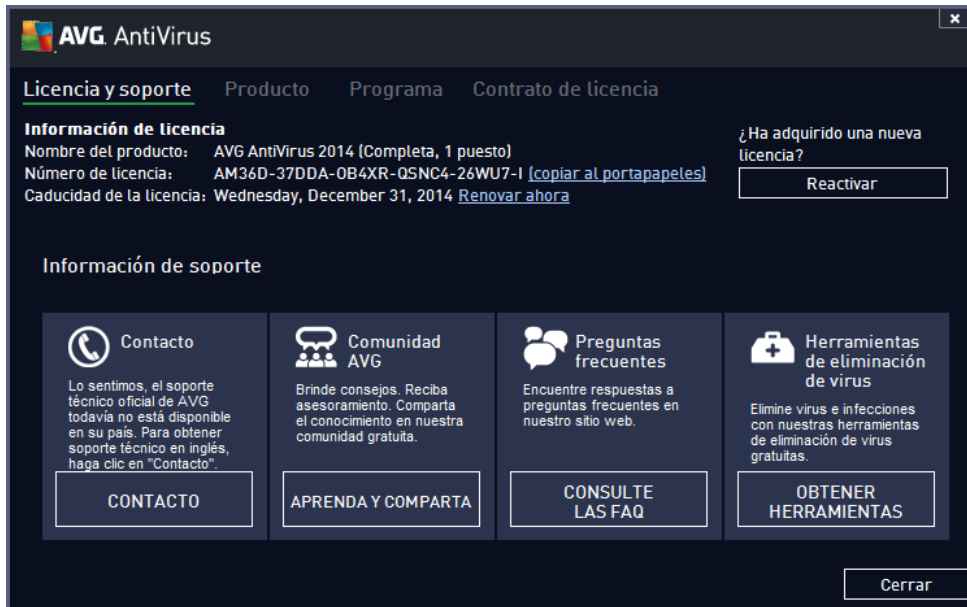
AVG. AntiVirus

×

Licencia y soporte Producto Programa Contrato de licencia

Información de licencia
Nombre del producto: AVG AntiVirus 2014 (Completa, 1 puesto)
Número de licencia: AM36D-37DDA-OB4XR-QSNC4-26WU7-I (copiar al portapapeles)
Caducidad de la licencia: Wednesday, December 31, 2014 Renovar ahora

¿Ha adquirido una nueva licencia?

Reactivar

Información de soporte

Contacto

Lo sentimos, el soporte técnico oficial de AVG todavía no está disponible en su país. Para obtener soporte técnico en inglés, haga clic en "Contacto".

CONTACTO

Comunidad AVG

Brinde consejos. Reciba asesoramiento. Comparta el conocimiento en nuestra comunidad gratuita.

APRENDA Y COMPARTA

Preguntas frecuentes

Encuentre respuestas a preguntas frecuentes en nuestro sitio web.

CONSULTE LAS FAQ

Herramientas de eliminación de virus

Elimine virus e infecciones con nuestras herramientas de eliminación de virus gratuitas.

OBTENER HERRAMIENTAS

Cerrar